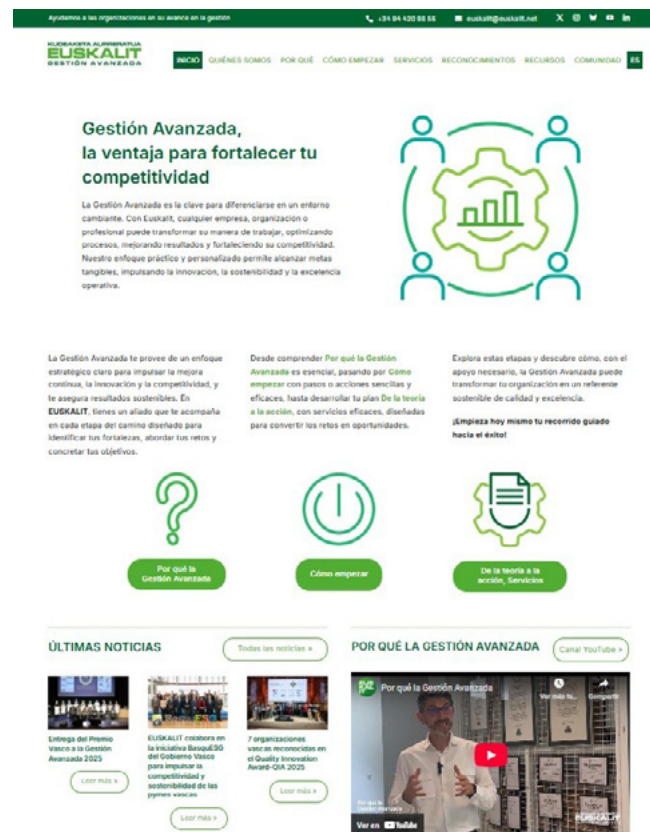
Ayudamos a las organizaciones en su avance en la gestión +34 94 420 98 55 euskalit@euskalit.net

KUDEAKETA AURRERATUA
EUSKALIT
GESTIÓN AVANZADA

INICIO QUIÉNES SOMOS POR QUÉ CÓMO EMPEZAR SERVICIOS RECONOCIMIENTOS RECURSOS COMUNIDAD ES

Gestión Avanzada, la ventaja para fortalecer tu competitividad

La Gestión Avanzada es la clave para diferenciarse en un entorno cambiante. Con Euskalit, cualquier empresa, organización o profesional puede transformar su manera de trabajar, optimizando procesos, mejorando resultados y fortaleciendo su competitividad. Nuestro enfoque práctico y personalizado permite alcanzar metas tangibles, impulsando la innovación, la sostenibilidad y la excelencia operativa.

La Gestión Avanzada te provee de un enfoque estratégico claro para impulsar la mejora continua, la innovación y la competitividad, y te asegura resultados sostenibles. En EUSKALIT, tienes un aliado que te acompaña en cada etapa del camino diseñado para identificar tus fortalezas, abordar tus retos y concretar tus objetivos.

Desde comprender Por qué la Gestión Avanzada es esencial, pasando por Cómo empezar con pasos o acciones sencillas y eficaces, hasta desarrollar tu plan De la teoría a la acción, con servicios eficaces, diseñadas para convertir los retos en oportunidades.

Explora estas etapas y descubre cómo, con el apoyo necesario, la Gestión Avanzada puede transformar tu organización en un referente sostenible de calidad y excelencia.

¡Empieza hoy mismo tu recorrido guiado hacia el éxito!

Por qué la Gestión Avanzada

Cómo empezar

De la teoría a la acción, Servicios

ÚLTIMAS NOTICIAS

Todas las noticias »

Entrega del Premio Vasco a la Gestión Avanzada 2025

Leer más »

EUSKALIT colabora en la iniciativa BasquESG del Gobierno Vasco para impulsar la competitividad y sostenibilidad de las pymes vascas

Leer más »

7 organizaciones vascas reconocidas en el Quality Innovation Award-QIA 2025

Leer más »

POR QUÉ LA GESTIÓN AVANZADA

Canal YouTube »

Por qué la Gestión Avanzada

Ver más tarde

Compartir

Ver en YouTube

EUSKALIT